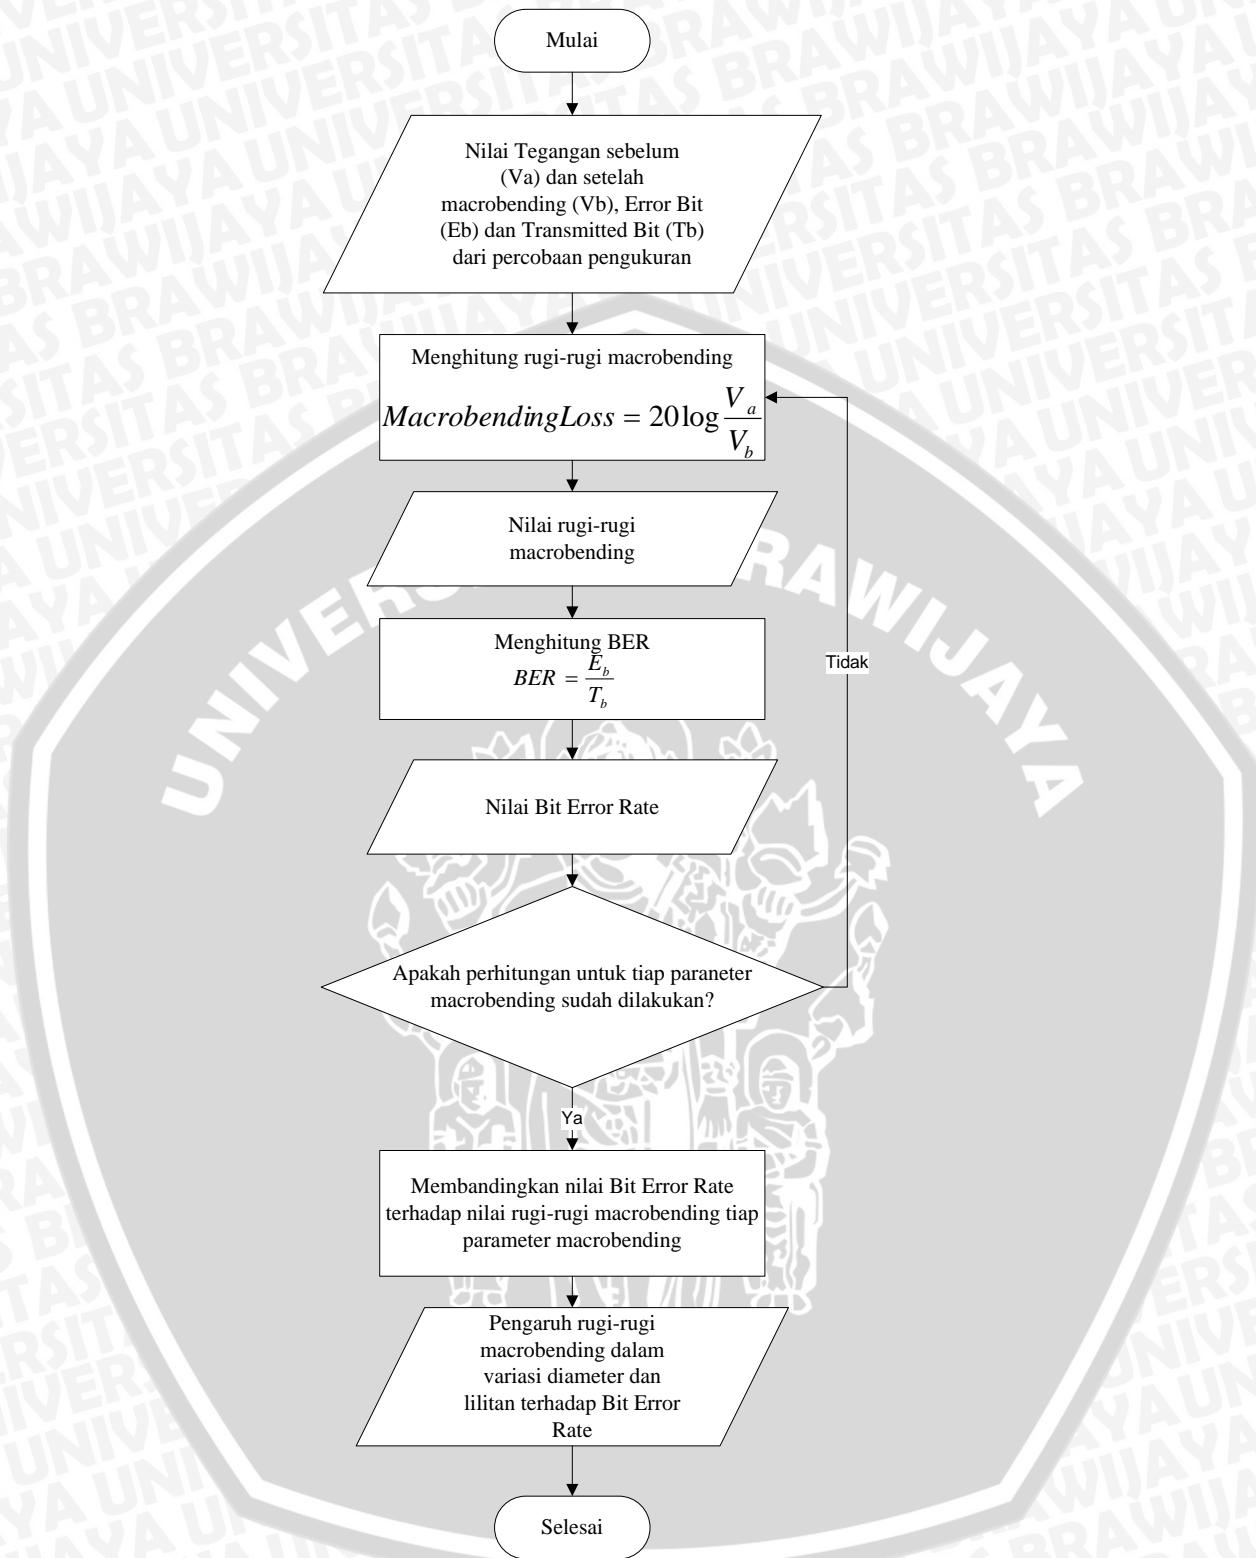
Mulai

Nilai Tegangan sebelum (Va) dan setelah macrobending (Vb), Error Bit (Eb) dan Transmitted Bit (Tb) dari percobaan pengukuran

Menghitung rugi-rugi macrobending
$MacrobendingLoss = 20\log\frac{V_a}{V_b}$

Nilai rugi-rugi macrobending

Menghitung BER
$BER = \frac{E_b}{T_b}$

Nilai Bit Error Rate

Apakah perhitungan untuk tiap paraneter macrobending sudah dilakukan?

Tidak

Ya

Membandingkan nilai Bit Error Rate terhadap nilai rugi-rugi macrobending tiap parameter macrobending

Pengaruh rugi-rugi macrobending dalam variasi diameter dan lilitan terhadap Bit Error Rate

Selesai